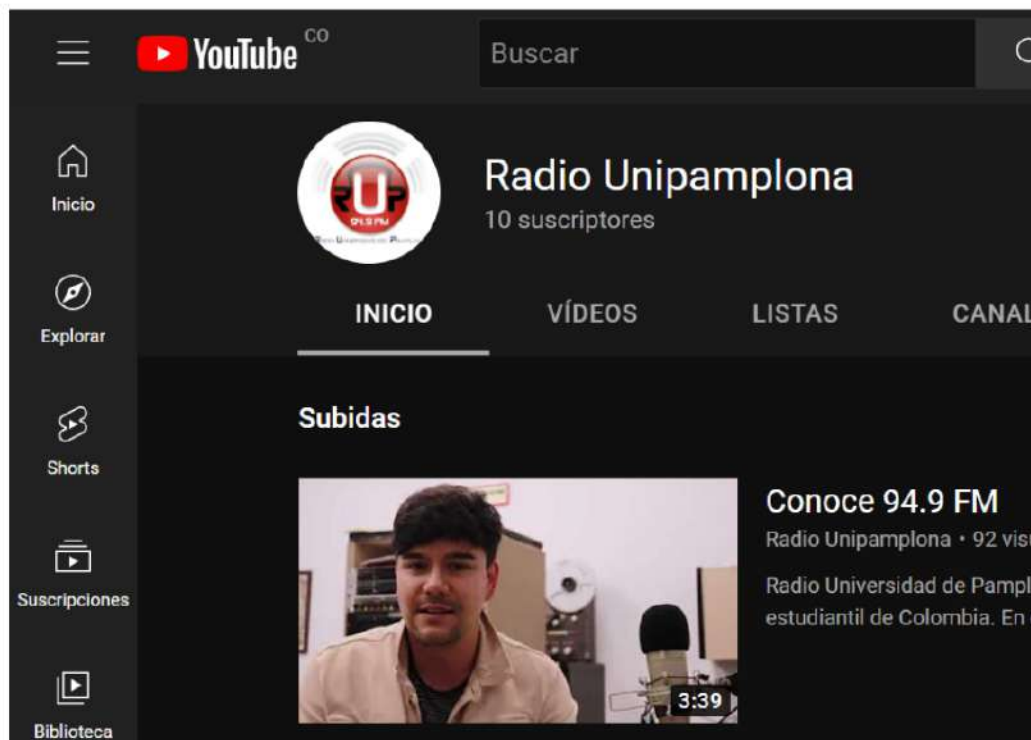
YouTube CO

Buscar

Inicio

Explorar

Shorts

Suscripciones

Biblioteca

RUP 94.9 FM

Radio Unipamplona
10 suscriptores

INICIO VÍDEOS LISTAS CANAL

Subidas

3:39

Conoce 94.9 FM
Radio Unipamplona • 92 visu

Radio Universidad de Pampl
estudiantil de Colombia. En